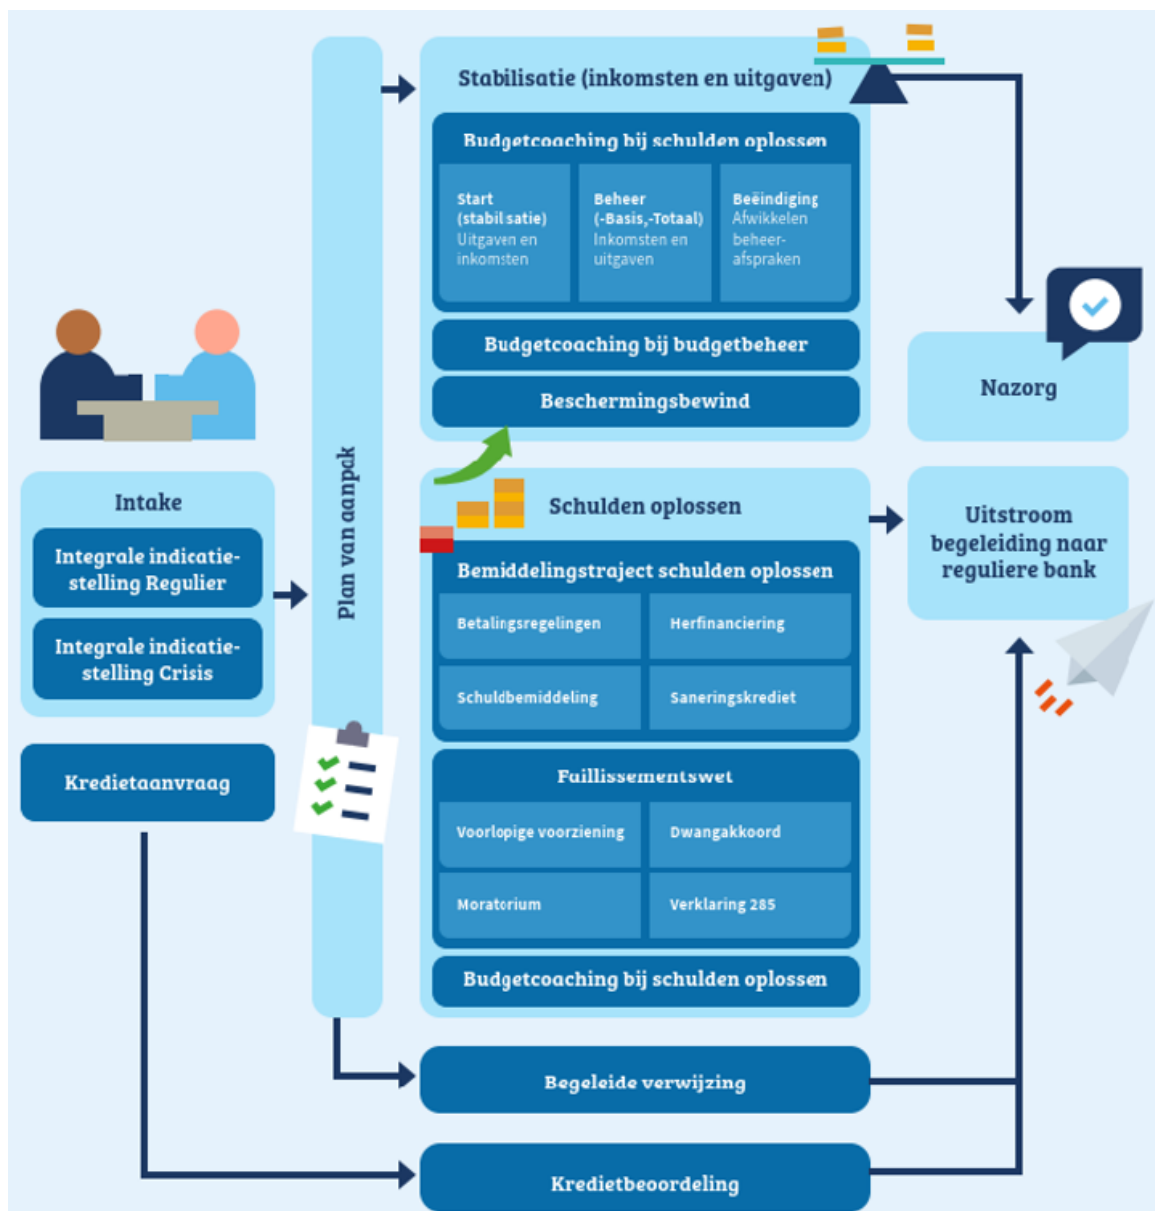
Intake

Integrale indicatiestelling Regulier

Integrale indicatiestelling Crisis

Kredietaanvraag

Plan van aanpak

Stabilisatie (inkomsten en uitgaven)

Budgetcoaching bij schulden oplossen

| Start (stabilisatie) Uitgaven en inkomsten | Beheer (-Basis,-Totaal) Inkomsten en uitgaven | Beëindiging Afwikkelen beheer-afspraken |
|---|---|---|

Budgetcoaching bij budgetbeheer

Beschermingsbewind

Nazorg

Schulden oplossen

Bemiddelingstraject schulden oplossen

| Betalingsregelingen | Herfinanciering |
|---|---|
| Schuldbemiddeling | Saneringskrediet |

Faillissementswet

| Voorlopige voorziening | Dwangakkoord |
|---|---|
| Moratorium | Verklaring 285 |

Budgetcoaching bij schulden oplossen

Uitstroom begeleiding naar reguliere bank

Begeleide verwijzing

Kredietbeoordeling